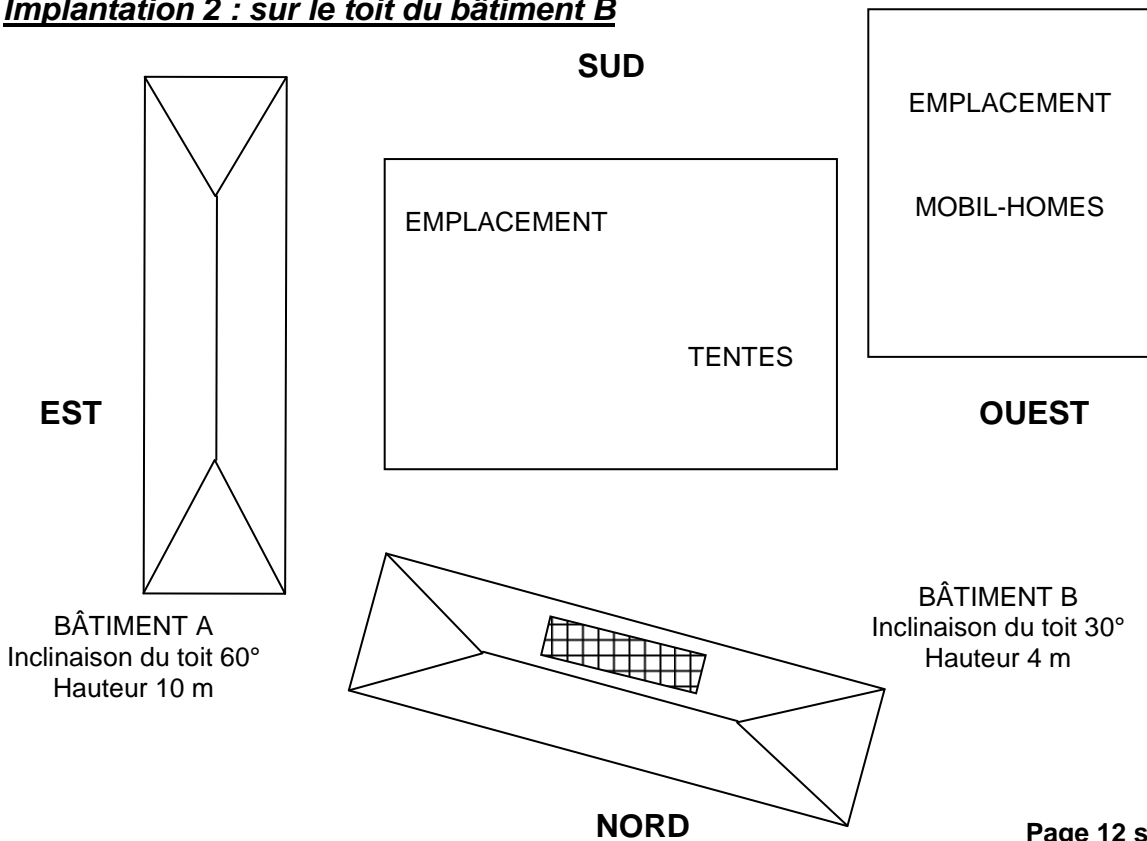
Implantation 2 : sur le toit du bâtiment B

SUD

EMPLACEMENT

MOBIL-HOMES

EMPLACEMENT

TENTES

EST

OUEST

BÂTIMENT A
Inclinaison du toit 60°
Hauteur 10 m

BÂTIMENT B
Inclinaison du toit 30°
Hauteur 4 m

NORD

Page 12 s